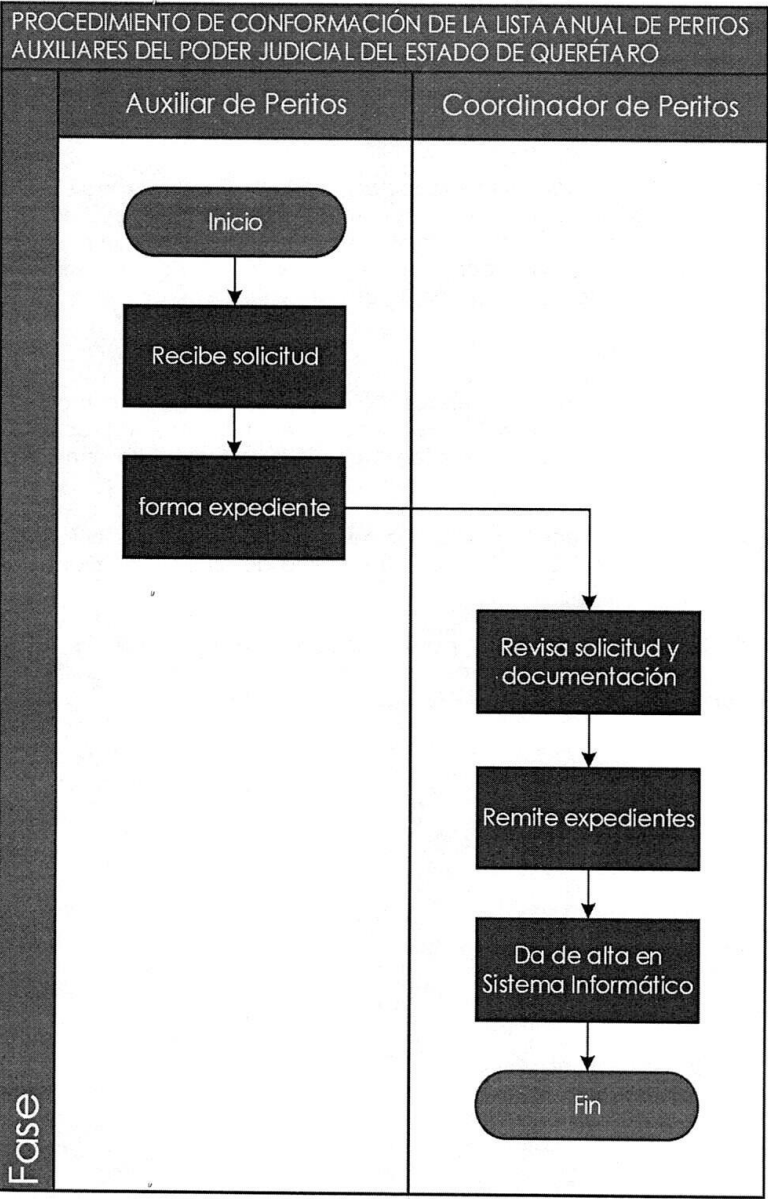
PROCEDIMIENTO DE CONFORMACIÓN DE LA LISTA ANUAL DE PERITOS AUXILIARES DEL PODER JUDICIAL DEL ESTADO DE QUERÉTARO

Auxiliar de Peritos

Coordinador de Peritos

Inicio

Recibe solicitud

forma expediente

Revisa solicitud y documentación

Remite expedientes

Da de alta en Sistema Informático

Fin

Fase